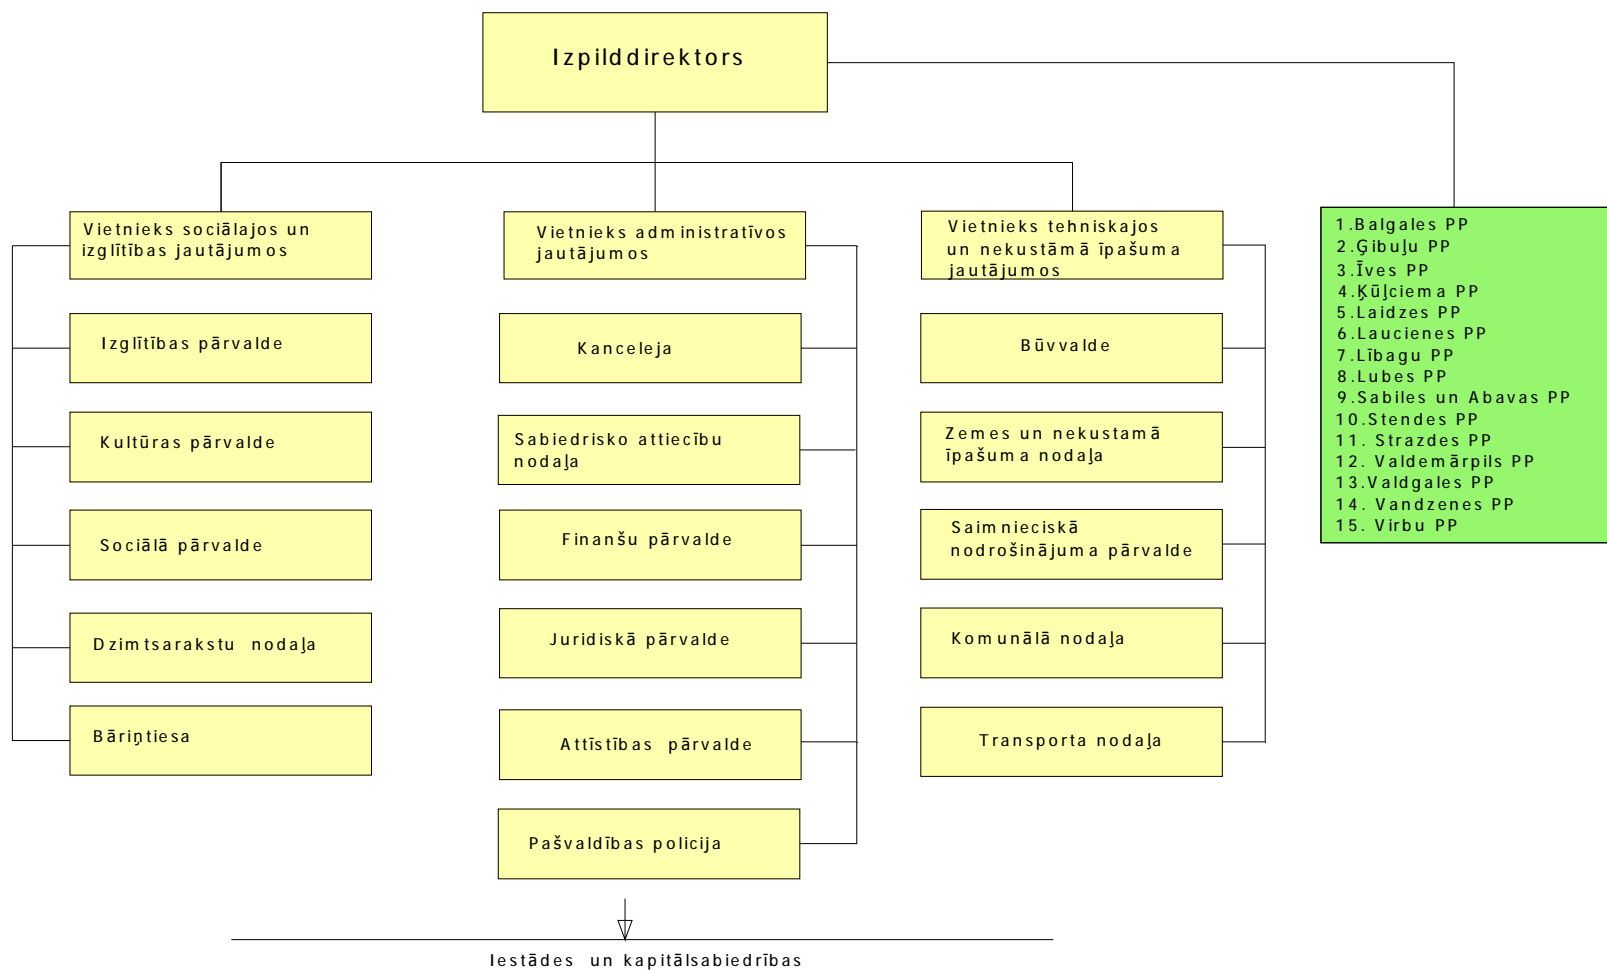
Izpilddirektors

Vietnieks sociālajos un izglītības jautājumos

Izglītības pārvalde

Kultūras pārvalde

Sociālā pārvalde

Dzimtsarakstu nodaļa

Bāriņtiesa

Vietnieks administratīvos jautājumos

Kanceleja

Sabiedrisko attiecību nodaļa

Finanšu pārvalde

Juridiskā pārvalde

Attīstības pārvalde

Pašvaldības policija

Vietnieks tehniskajos un nekustāmā īpašuma jautājumos

Būvvalde

Zemes un nekustamā īpašuma nodaļa

Saimnieciskā nodrošinājuma pārvalde

Komunālā nodaļa

Transporta nodaļa

1.Balgales PP
2.Ģibuļu PP
3.Īves PP
4.Ķūļciema PP
5.Laidzes PP
6.Laucienes PP
7.Lībagu PP
8.Lubes PP
9.Sabiles un Abavas PP
10.Stendes PP
11. Strazdes PP
12. Valdemārpils PP
13.Valdgales PP
14. Vandzenes PP
15. Virbu PP

Iestādes un kapitālsabiedrības